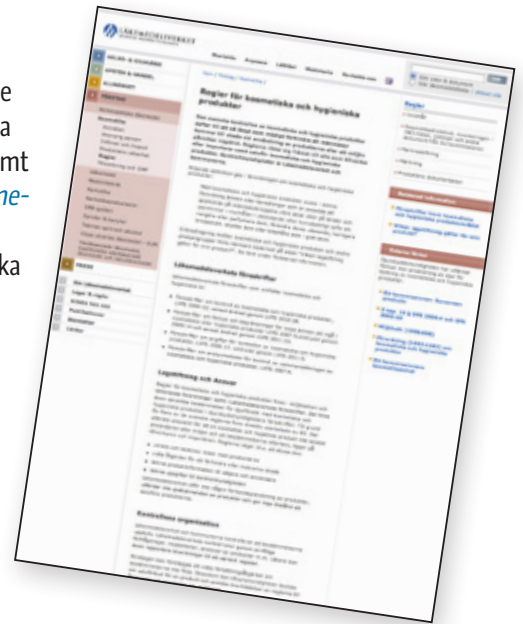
e
a
mt
ne-

ka

LÄKEMEDELSVERKET

Regler för kosmetiska och hygieniska produkter

Läkemedelsverkets föreskrifter

Lagstiftning och Ansvar

Kontrollens organisation

Regler

Relaterad information

Externa länkar